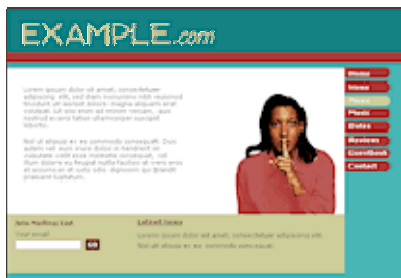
EXAMPLE.com

Lorem ipsum dolor sit amet, consectetuer adipiscing elit, sed diam nonummy nibh euismod tincidunt ut laoreet dolore magna aliquam erat volutpat. Ut wisi enim ad minim veniam, quis nostrud exerci tation ullamcorper suscipit lobortis.

Nisl ut aliquip ex ea commodo consequat. Duis autem vel eum iriure dolor in hendrerit in vulputate velit esse molestie consequat, vel illum dolore eu feugiat nulla facilisis at vero eros et accumsan et iusto odio dignissim qui blandit praesent luptatum.

Home
News
Tours
Music
Dates
Reviews
Guestbook
Contact

Join Mailing List
Your email
GO

Latest News
Lorem ipsum dolor sit amet, consectetuer adipiscing elit.
Nisl ut aliquip ex ea commodo consequat.